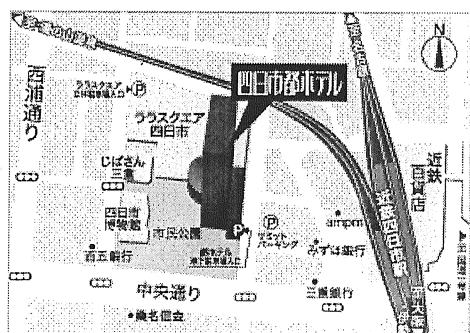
西浦通り

ララスクエア 立体駐車場入口 P

四日市都ホテル

ララスクエア 四日市

じばさん 三重

四日市 博物館

市民公園

都ホテル 地下駐車場入口 P

百五銀行

P ザ・パーク パーキング

am/pm

みずほ銀行

三重銀行

近鉄 百貨店

近鉄四日市駅

中央通り

N

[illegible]